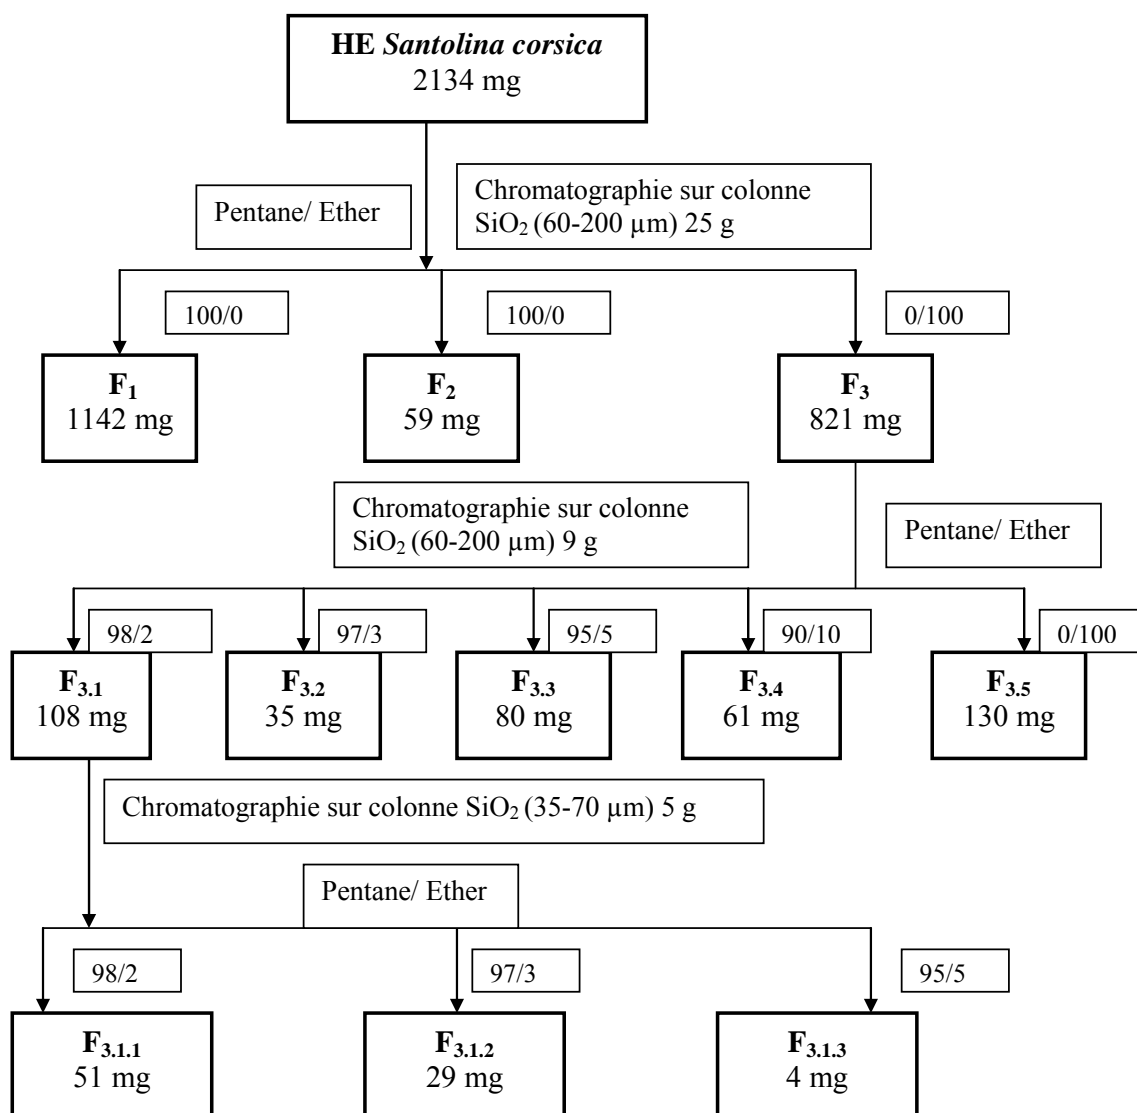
**HE** *Santolina corsica*
2134 mg

Pentane/ Ether

Chromatographie sur colonne $SiO_2$ (60-200 µm) 25 g

100/0

100/0

0/100

$F_1$
1142 mg

$F_2$
59 mg

$F_3$
821 mg

Chromatographie sur colonne $SiO_2$ (60-200 µm) 9 g

Pentane/ Ether

98/2

97/3

95/5

90/10

0/100

$F_{3.1}$
108 mg

$F_{3.2}$
35 mg

$F_{3.3}$
80 mg

$F_{3.4}$
61 mg

$F_{3.5}$
130 mg

Chromatographie sur colonne $SiO_2$ (35-70 µm) 5 g

Pentane/ Ether

98/2

97/3

95/5

$F_{3.1.1}$
51 mg

$F_{3.1.2}$
29 mg

$F_{3.1.3}$
4 mg